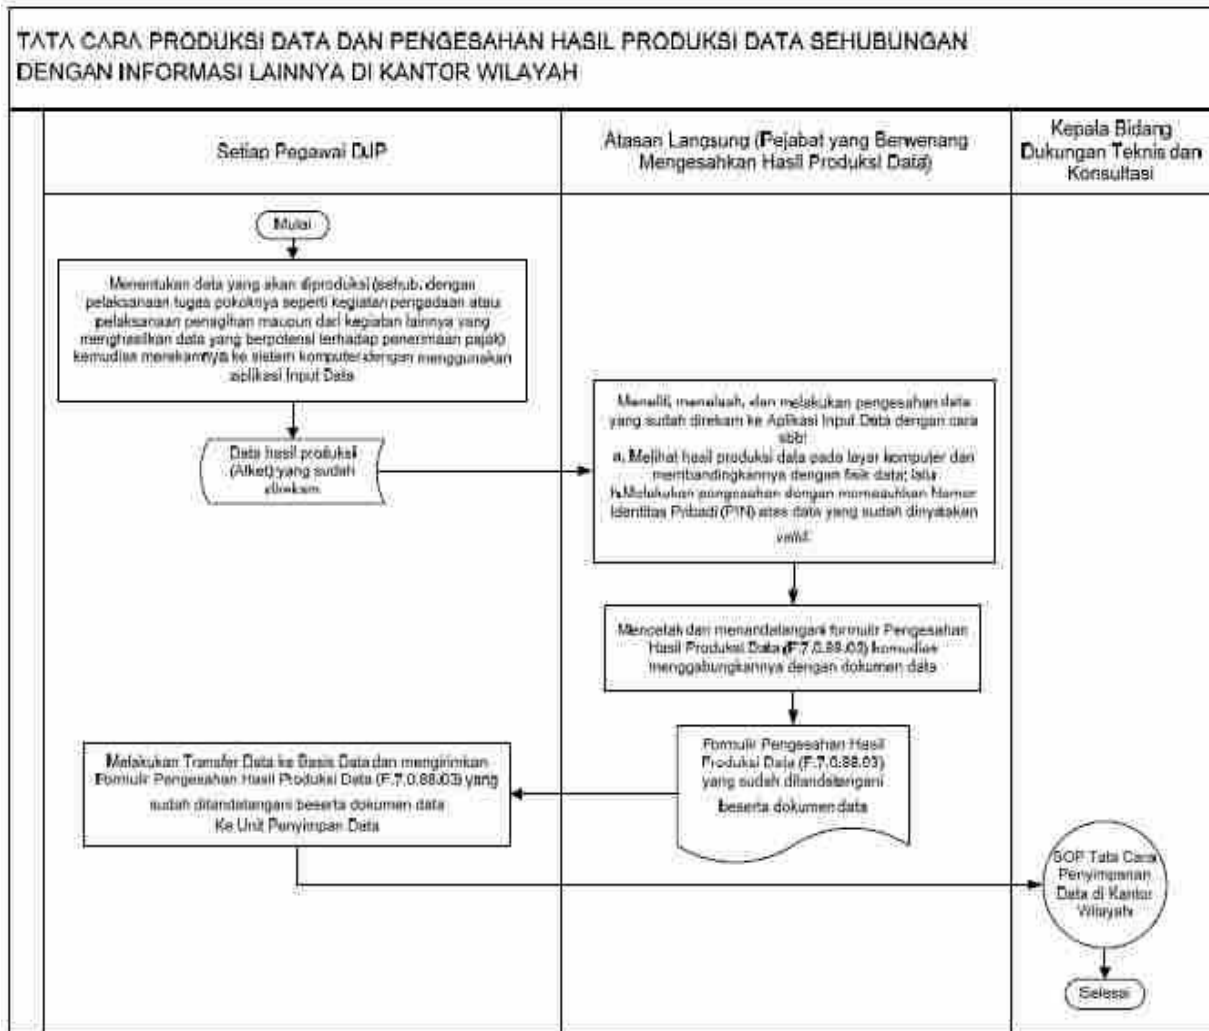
TATA CARA PRODUKSI DATA DAN PENGESAHAN HASIL PRODUKSI DATA SEHUBUNGAN DENGAN INFORMASI LAINNYA DI KANTOR WILAYAH

Setiap Pegawai DJP

Atasan Langsung (Pejabat yang Berwenang Mengesahkan Hasil Produksi Data)

Kepala Bidang Dukungan Teknis dan Konsultasi

Mulai

Menentukan data yang akan diproduksi (sehub. dengan pelaksanaan tugas pokoknya seperti kegiatan pengadaan atau pelaksanaan penagihan maupun dari kegiatan lainnya yang menghasilkan data yang berpotensi terhadap penerimaan pajak) kemudian merekamnya ke sistem komputer dengan menggunakan aplikasi Input Data

Data hasil produksi (Alket) yang sudah direkam

Meneliti, menelaah, dan melakukan pengesahan data yang sudah direkam ke Aplikasi Input Data dengan cara sbb:
a. Melihat hasil produksi data pada layar komputer dan membandingkannya dengan fisik data; lalu
b. Melakukan pengesahan dengan memasukkan Nomor Identitas Pribadi (PIN) atas data yang sudah dinyatakan valid.

Mencetak dan menandatangani formulir Pengesahan Hasil Produksi Data (F.7.0.88.03) kemudian menggabungkannya dengan dokumen data

Formulir Pengesahan Hasil Produksi Data (F.7.0.88.03) yang sudah ditandatangani beserta dokumen data

Melakukan Transfer Data ke Basis Data dan mengirimkan Formulir Pengesahan Hasil Produksi Data (F.7.0.88.03) yang sudah ditandatangani beserta dokumen data Ke Unit Penyimpan Data

SOP Tata Cara Penyimpanan Data di Kantor Wilayah

Selesai